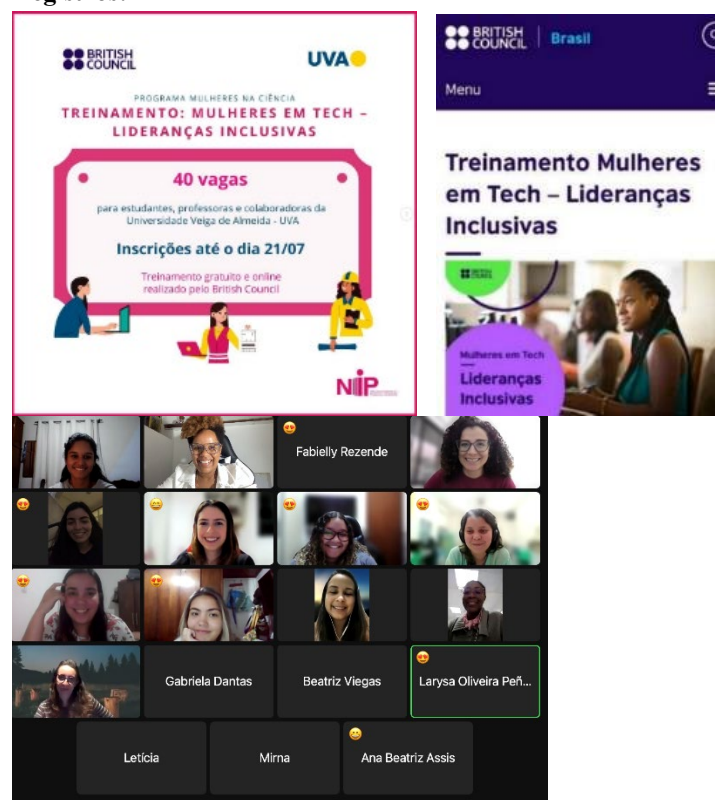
BRITISH COUNCIL

UVA

PROGRAMA MULHERES NA CIÊNCIA

TREINAMENTO: MULHERES EM TECH – LIDERANÇAS INCLUSIVAS

40 vagas

para estudantes, professoras e colaboradoras da Universidade Veiga de Almeida - UVA

Inscrições até o dia 21/07

Treinamento gratuito e online realizado pelo British Council

NIP

BRITISH COUNCIL | Brasil

Menu

Treinamento Mulheres em Tech – Lideranças Inclusivas

Mulheres em Tech

Lideranças Inclusivas

Fabielly Rezende

Gabriela Dantas

Beatriz Viegas

Larysa Oliveira Peñ...

Letícia

Mirna

Ana Beatriz Assis